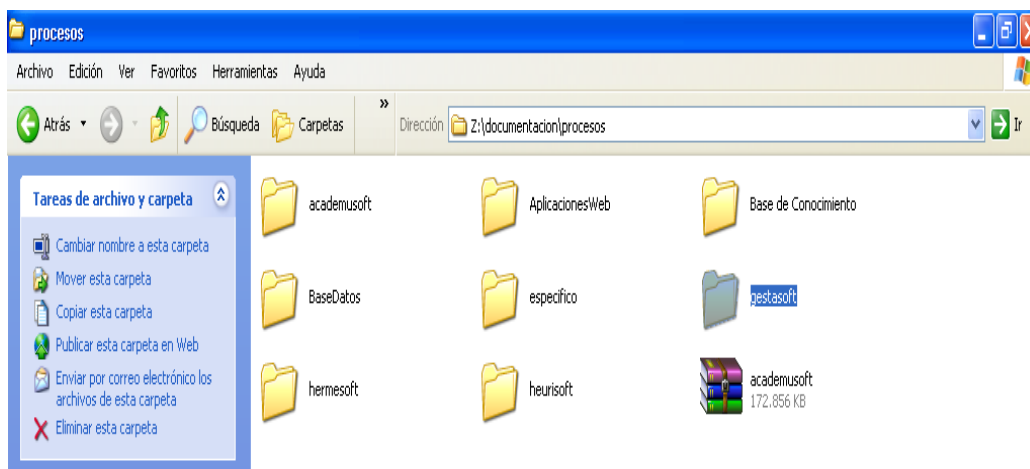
procesos

Archivo Edición Ver Favoritos Herramientas Ayuda

Atrás Búsqueda Carpetas » Dirección Z:\documentacion\procesos Ir

Tareas de archivo y carpeta

Cambiar nombre a esta carpeta
Mover esta carpeta
Copiar esta carpeta
Publicar esta carpeta en Web
Enviar por correo electrónico los archivos de esta carpeta
Eliminar esta carpeta

academusoft
AplicacionesWeb
Base de Conocimiento
BaseDatos
especifico
gestasoft
hermesoft
heurisoft
academusoft
172.856 KB